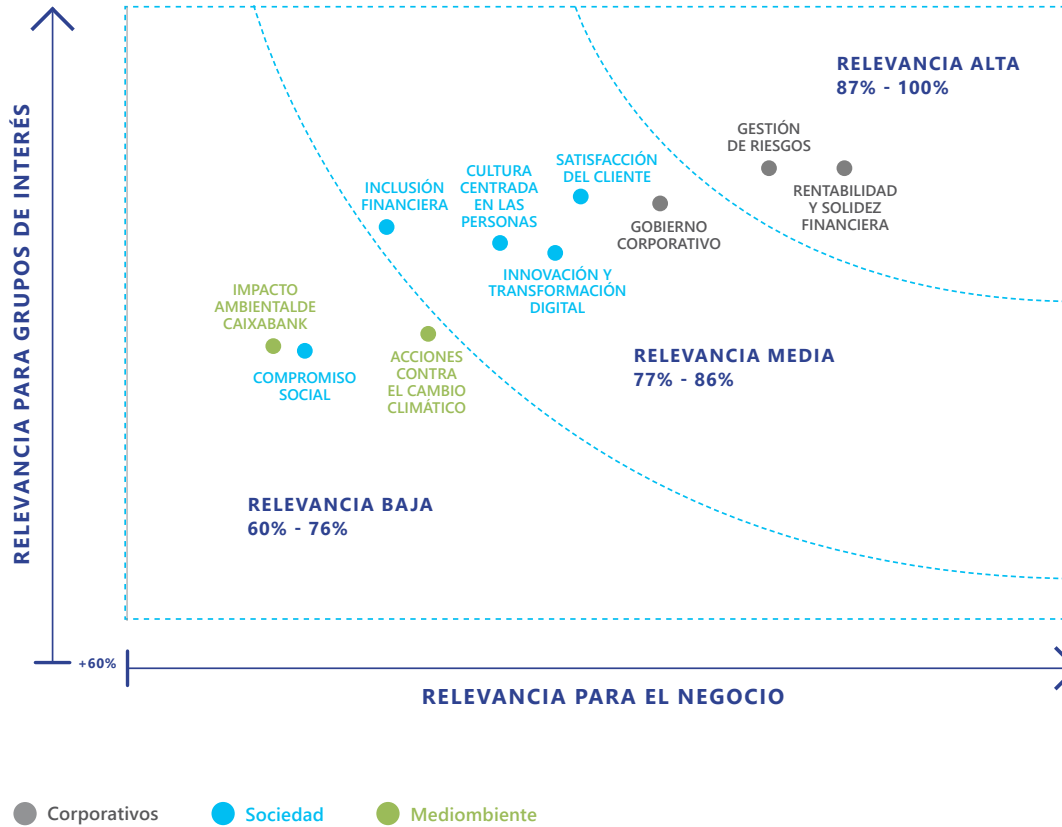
RELEVANCIA PARA GRUPOS DE INTERÉS

RELEVANCIA ALTA
87% - 100%

GESTIÓN DE RIESGOS

RENTABILIDAD Y SOLIDEZ FINANCIERA

SATISFACCIÓN DEL CLIENTE

CULTURA CENTRADA EN LAS PERSONAS

INCLUSIÓN FINANCIERA

GOBIERNO CORPORATIVO

INNOVACIÓN Y TRANSFORMACIÓN DIGITAL

IMPACTO AMBIENTALDE CAIXABANK

COMPROMISO SOCIAL

ACCIONES CONTRA EL CAMBIO CLIMÁTICO

RELEVANCIA MEDIA
77% - 86%

RELEVANCIA BAJA
60% - 76%

+60%

RELEVANCIA PARA EL NEGOCIO

Corporativos Sociedad Mediombiente